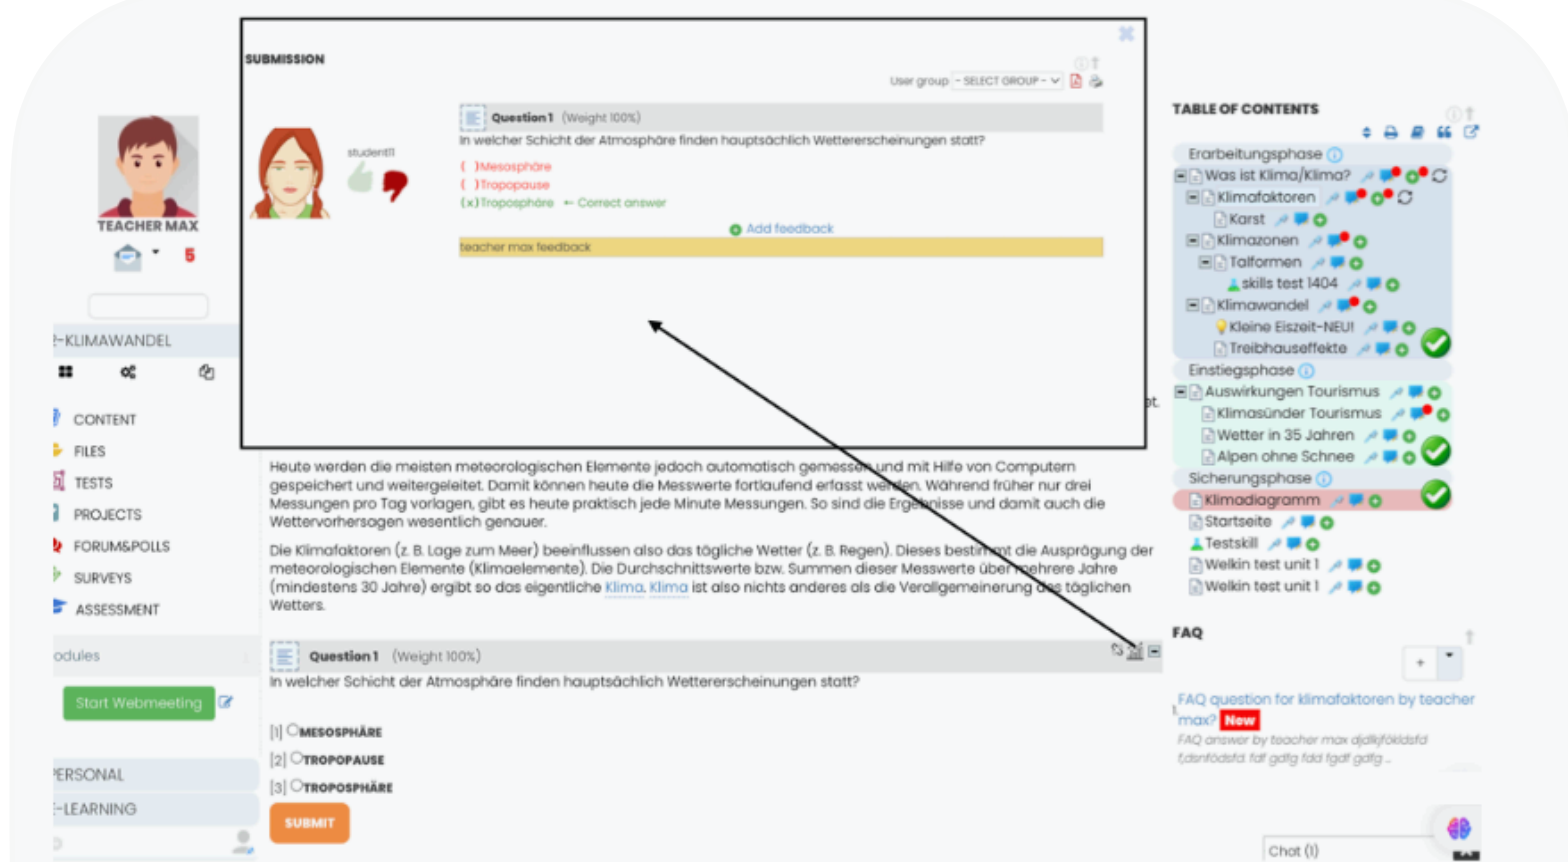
SUBMISSION

User group - SELECT GROUP -

student11

Question 1 (Weight 100%)

In welcher Schicht der Atmosphäre finden hauptsächlich Wettererscheinungen statt?

( )Mesosphäre
( )Tropopause
(x)Troposphäre ← Correct answer

Add feedback

teacher max feedback

TEACHER MAX

5

-KLIMAWANDEL

CONTENT
FILES
TESTS
PROJECTS
FORUM&POLLS
SURVEYS
ASSESSMENT

odules

Start Webmeeting

ERSONAL
-LEARNING

Heute werden die meisten meteorologischen Elemente jedoch automatisch gemessen und mit Hilfe von Computern gespeichert und weitergeleitet. Damit können heute die Messwerte fortlaufend erfasst werden. Während früher nur drei Messungen pro Tag vorlagen, gibt es heute praktisch jede Minute Messungen. So sind die Ergebnisse und damit auch die Wettervorhersagen wesentlich genauer.

Die Klimafaktoren (z. B. Lage zum Meer) beeinflussen also das tägliche Wetter (z. B. Regen). Dieses bestimmt die Ausprägung der meteorologischen Elemente (Klimaelemente). Die Durchschnittswerte bzw. Summen dieser Messwerte über mehrere Jahre (mindestens 30 Jahre) ergibt so das eigentliche Klima. Klima ist also nichts anderes als die Verallgemeinerung des täglichen Wetters.

Question 1 (Weight 100%)

In welcher Schicht der Atmosphäre finden hauptsächlich Wettererscheinungen statt?

[1] MESOSPHÄRE
[2] TROPOPAUSE
[3] TROPOSPHÄRE

SUBMIT

TABLE OF CONTENTS

Erarbeitungsphase
Was ist Klima/Klima?
Klimafaktoren
Karst
Klimazonen
Talformen
skills test 1404
Klimawandel
Kleine Eiszeit-NEU!
Treibhauseffekte
Einstiegsphase
Auswirkungen Tourismus
Klimasünder Tourismus
Wetter in 35 Jahren
Alpen ohne Schnee
Sicherungsphase
Klimadiagramm
Startseite
Testskill
Welkin test unit 1
Welkin test unit 1

FAQ

FAQ question for klimafaktoren by teacher max? New
FAQ answer by teacher max djdkjfdkldsfd fdsnfödsfd fdf gdfg fdd fgdf gdfg ...

Chat (1)